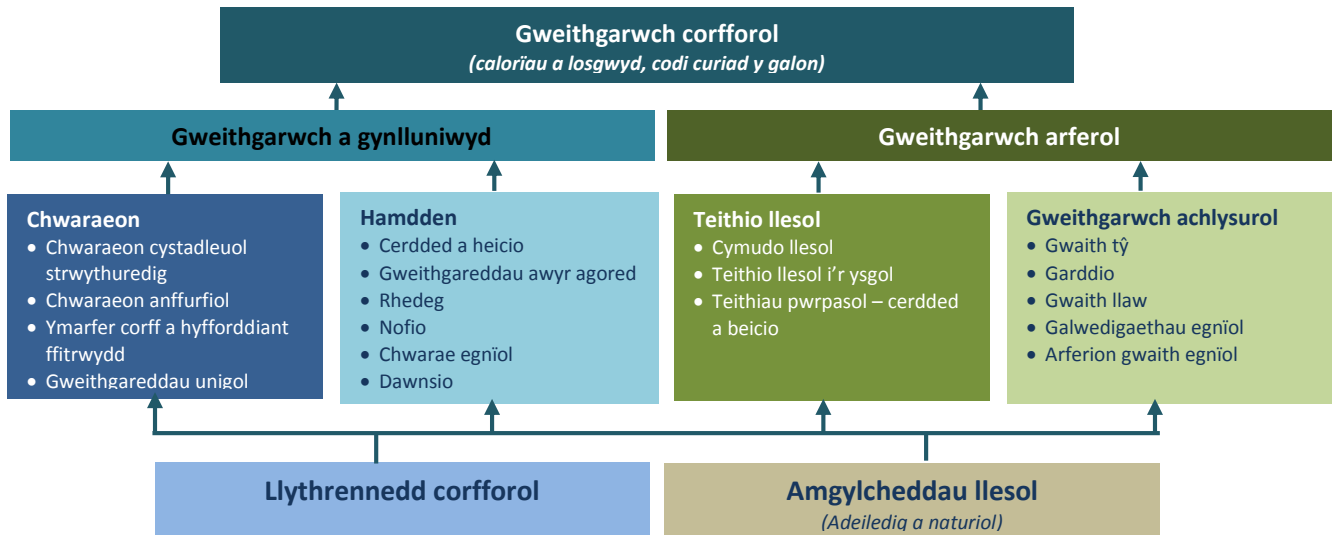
Gweithgarwch corfforol
(caloriau a losgwyd, codi curiad y galon)

Gweithgarwch a gynlluniwyd

Gweithgarwch arferol

Chwaraeon
- Chwaraeon cystadleuol strwythuredig
- Chwaraeon anffurfiol
- Ymarfer corff a hyfforddiant ffitrwydd
- Gweithgareddau unigol

Hamdden
- Cerdded a heicio
- Gweithgareddau awyr agored
- Rhedeg
- Nofio
- Chwarae egnïol
- Dawnsio

Teithio llesol
- Cymudo llesol
- Teithio llesol i'r ysgol
- Teithiau pwrpasol – cerdded a beicio

Gweithgarwch achlysurol
- Gwaith tŷ
- Garddio
- Gwaith llaw
- Galwedigaethau egnïol
- Arferion gwaith egnïol

Llythrennedd corfforol

Amgylcheddau llesol
(Adeiledig a naturiol)